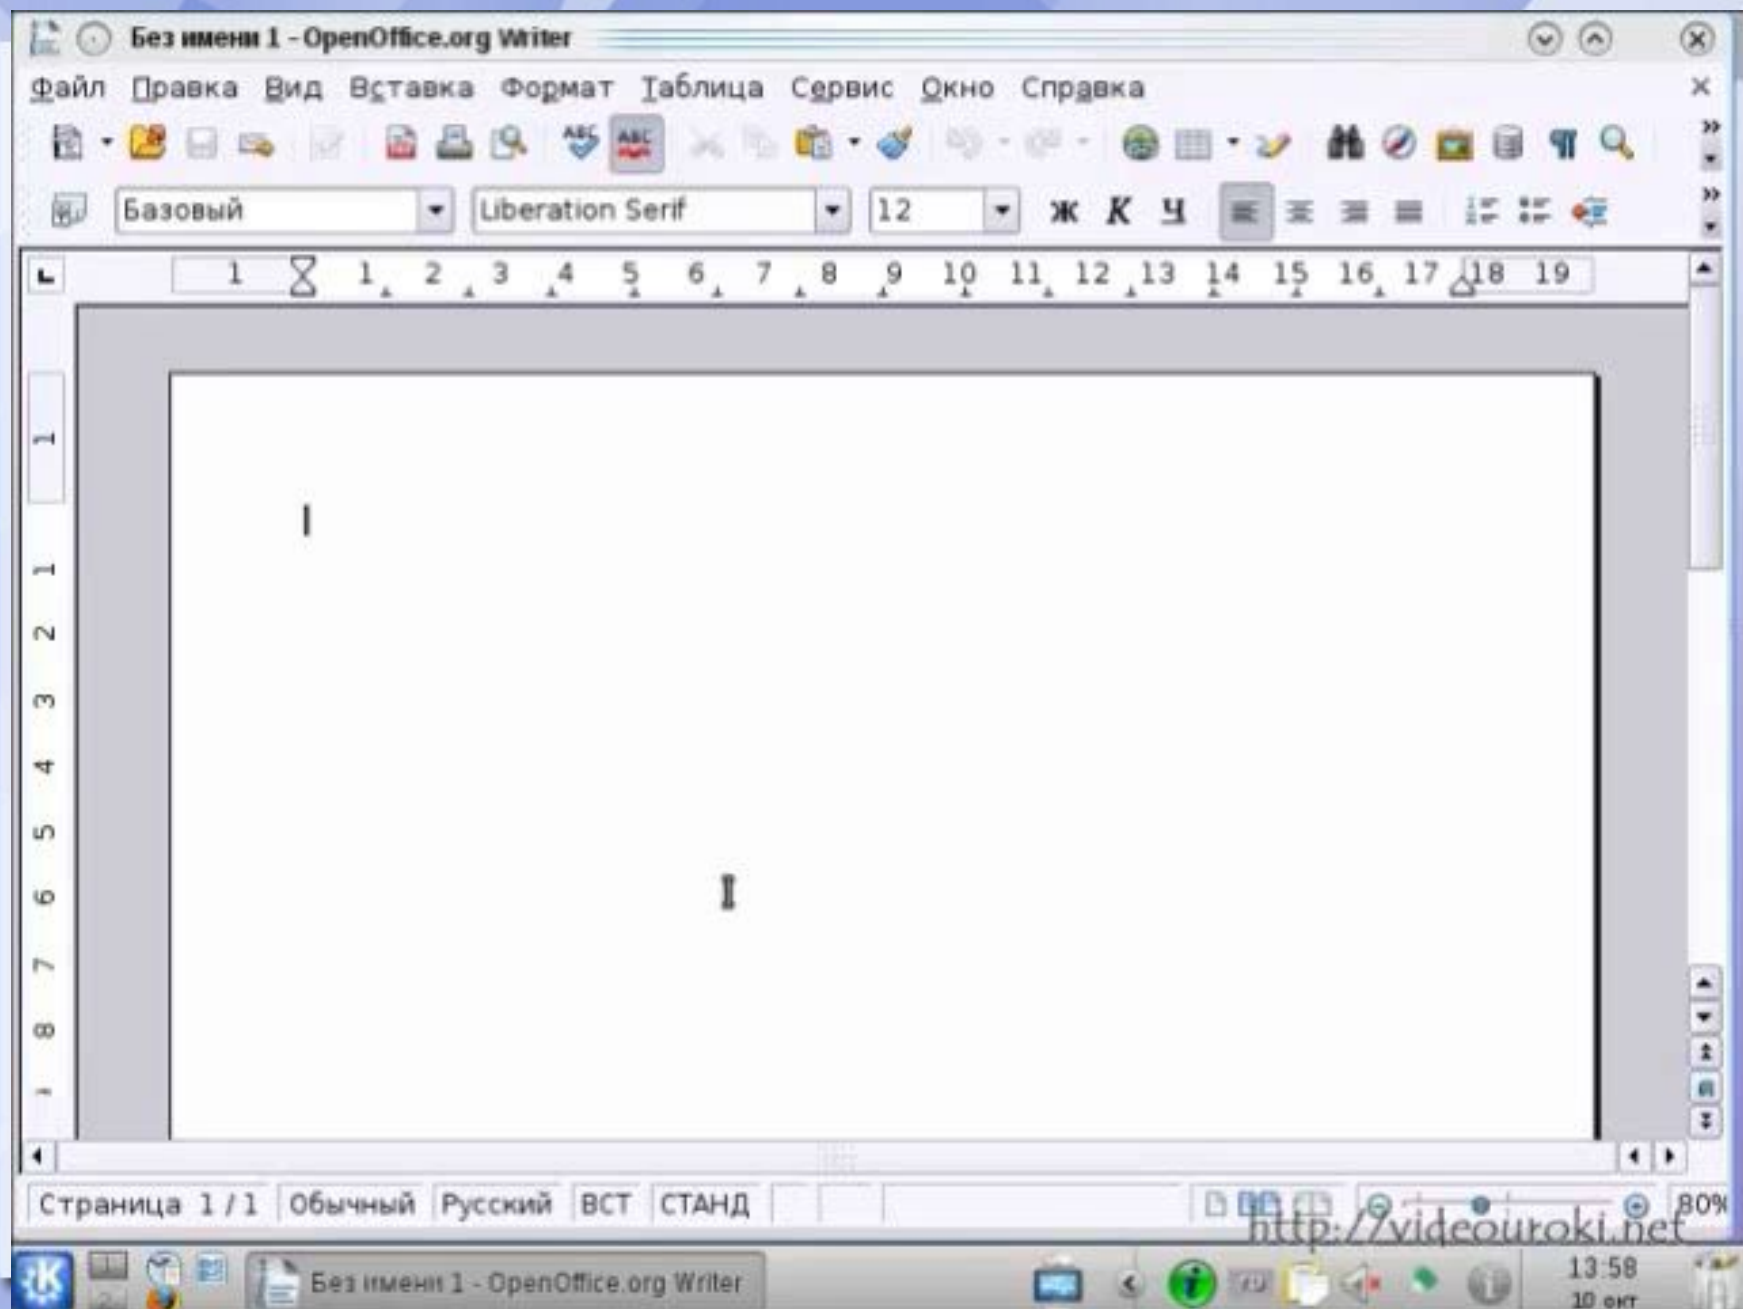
Без имени 1 - OpenOffice.org Writer

Файл Правка Вид Вставка Формат Таблица Сервис Окно Справка

Базовый
Liberation Serif
12
Ж К Ч

1 1 2 3 4 5 6 7 8 9 10 11 12 13 14 15 16 17 18 19

1 1 2 3 4 5 6 7 8

Страница 1 / 1 Обычный Русский ВСТ СТАНД 80%

http://videouroki.net

Без имени 1 - OpenOffice.org Writer

13:58
10 окт